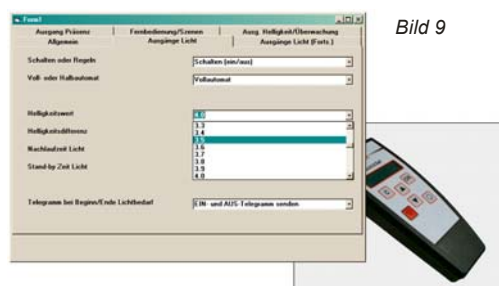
Form1

Bild 9

Ausgang Präsenz | Fernbedienung/Szenen | Ausg. Helligkeit/Überwachung
Allgemein | Ausgänge Licht | Ausgänge Licht (Forts.)

Schalten oder Regeln
Schalten (ein/aus)

Voll- oder Halbautomat
Vollautomat

Helligkeitswert
4.0

Helligkeitsdifferenz
3.3
3.4
3.5
3.6
3.7
3.8
3.9
4.0

Nachlaufzeit Licht

Stand-by Zeit Licht

Telegramm bei Beginn/Ende Lichtbedarf
EIN- und AUS-Telegramm senden